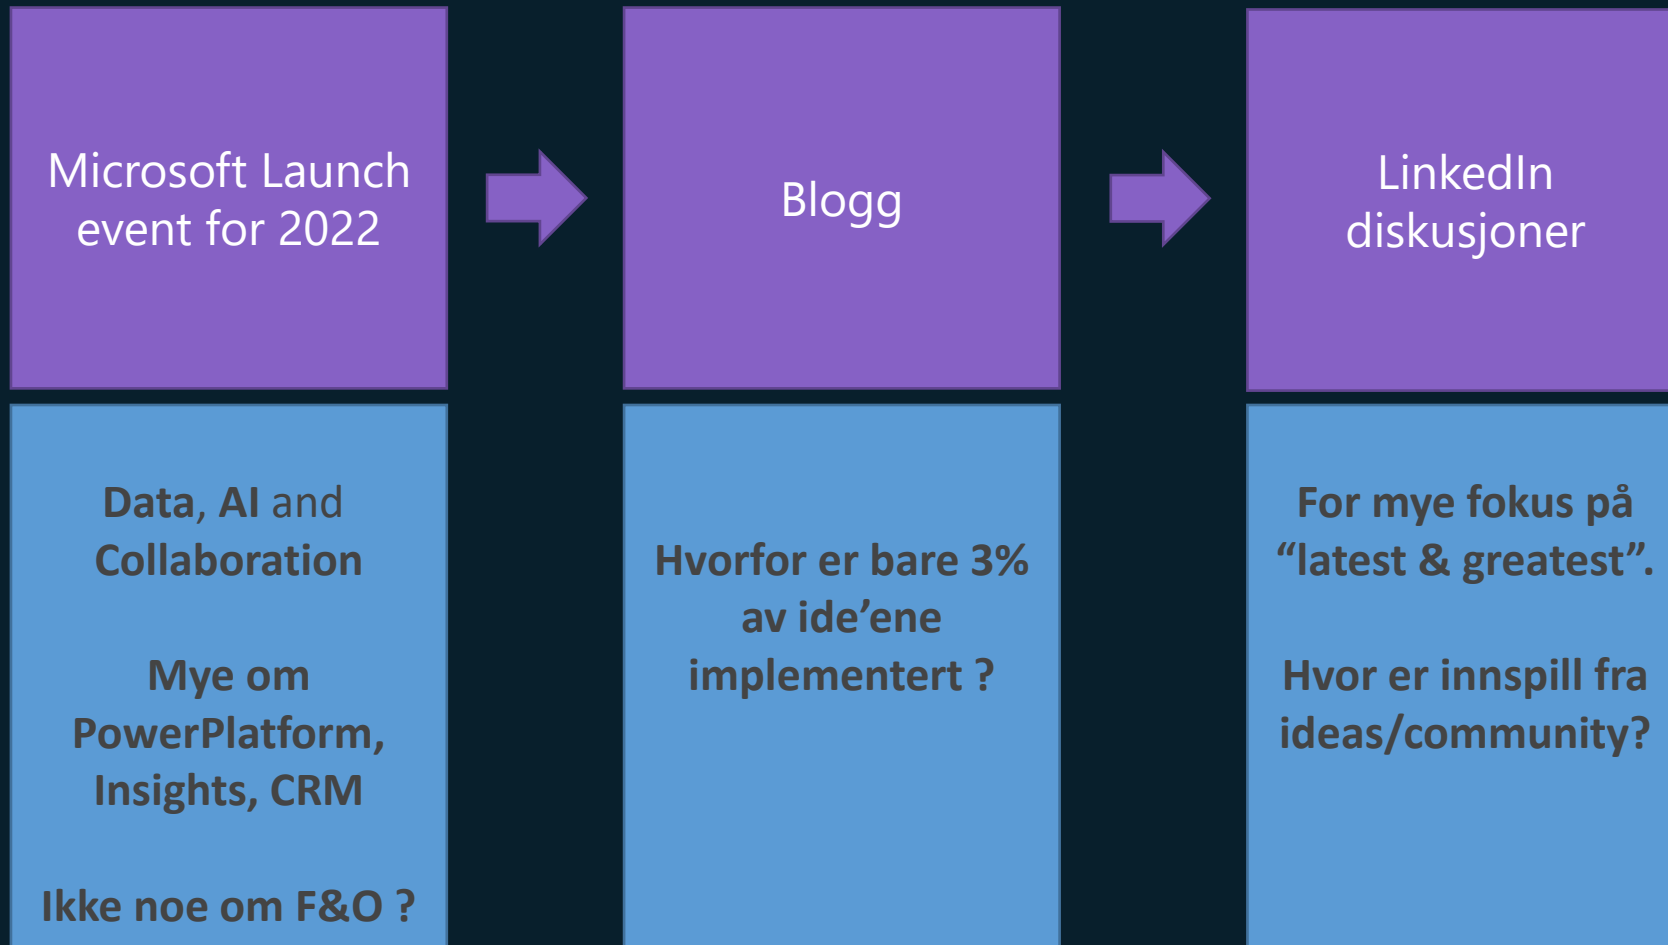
Microsoft Launch event for 2022

Blogg

LinkedIn diskusjoner

Data, AI and Collaboration

Mye om PowerPlatform, Insights, CRM

Ikke noe om F&O ?

Hvorfor er bare 3% av ide'ene implementert ?

For mye fokus på "latest & greatest".

Hvor er innspill fra ideas/community?